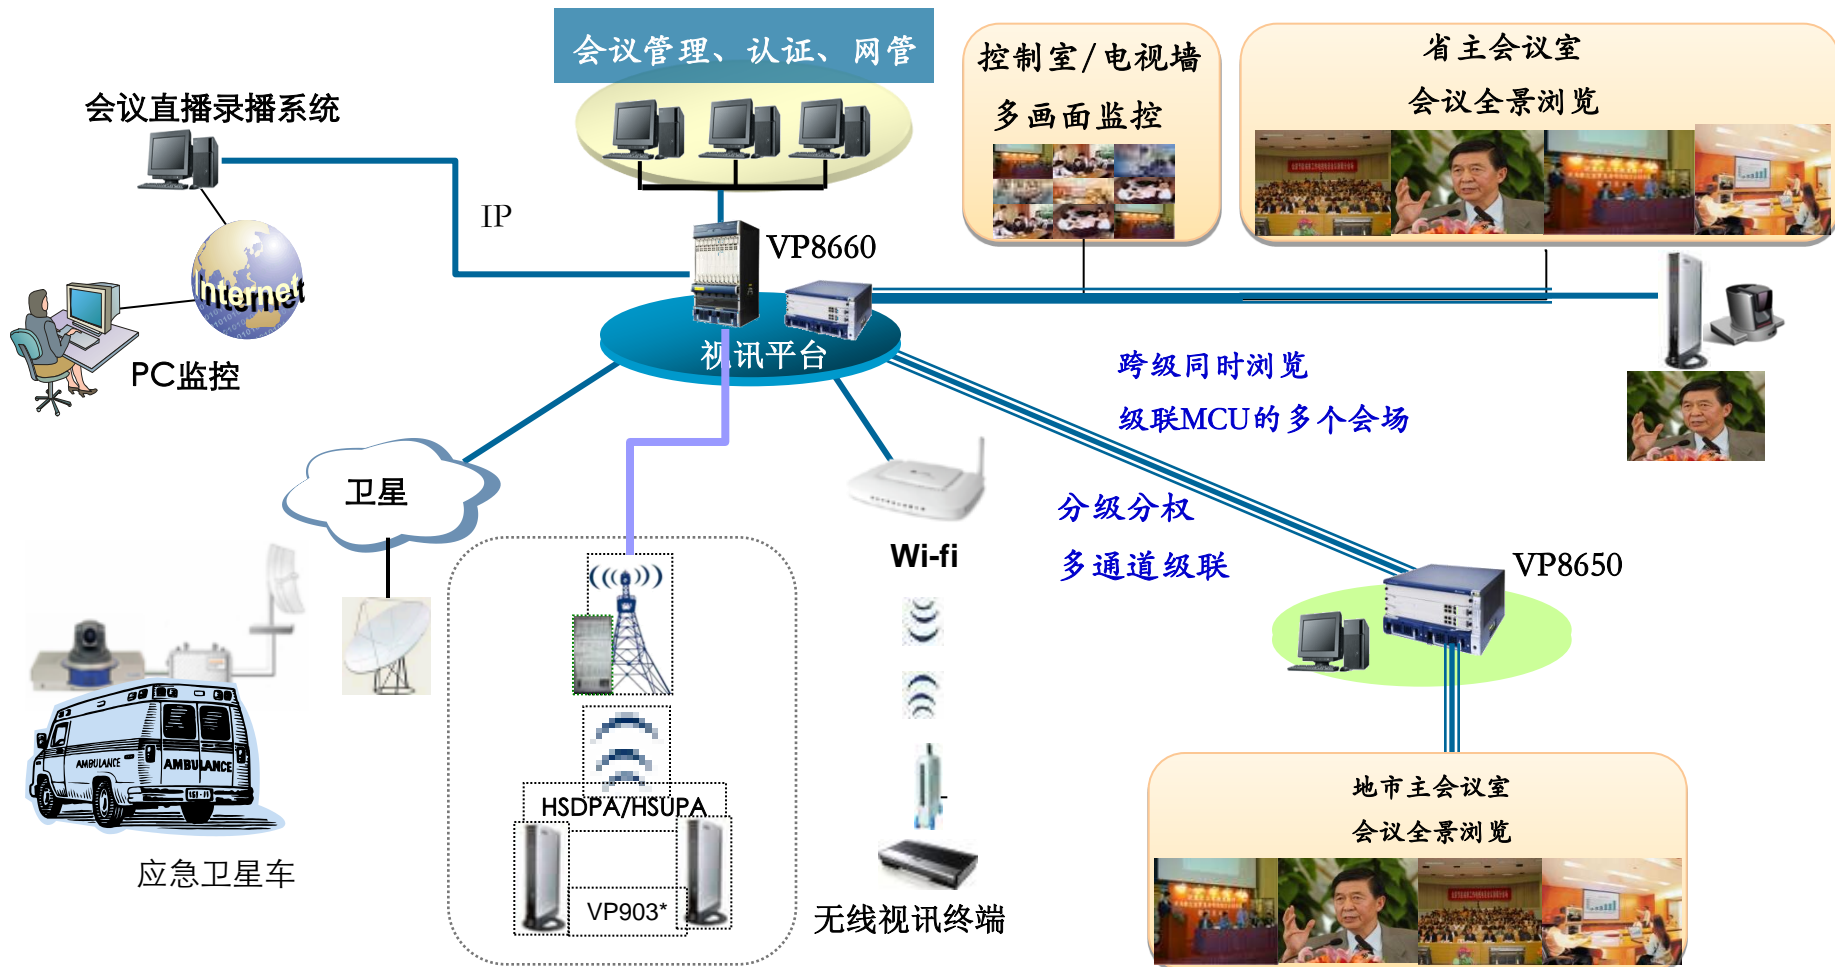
会议管理、认证、网管

会议直播录播系统

控制室/电视墙

多画面监控

省主会议室

会议全景浏览

IP

VP8660

Internet

PC监控

视讯平台

跨级同时浏览

级联MCU的多个会场

卫星

分级分权

多通道级联

Wi-fi

VP8650

AMBULANCE

AMBULANCE

应急卫星车

HSDPA/HSUPA

VP903*

无线视讯终端

地市主会议室

会议全景浏览